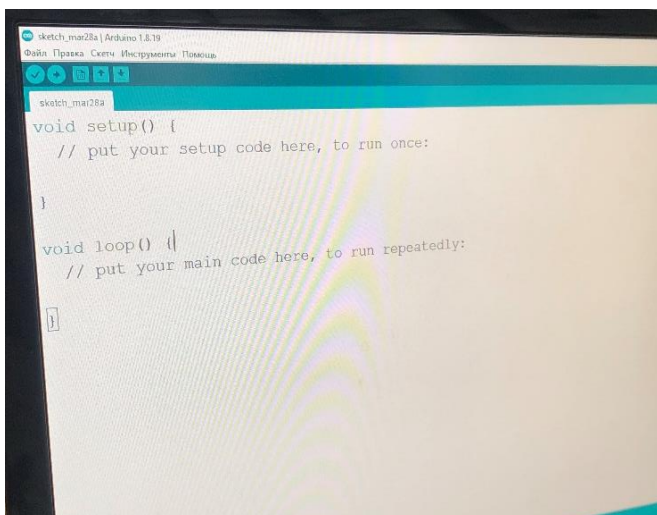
sketch_mar28a | Arduino 1.8.19

Файл Правка Скетч Инструменты Помощь

sketch_mar28a

void setup() {
  // put your setup code here, to run once:

}

void loop() {
  // put your main code here, to run repeatedly:

}